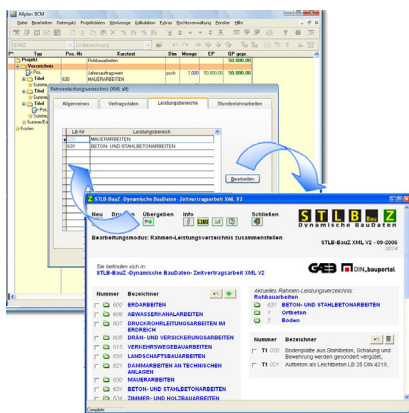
Allplan BCM

Datei Bearbeiten Datenagst Projektdaten Werkzeuge Kalkulation Extras Berichtsverwaltung Fenster Hilfe

| Typ | Pos.-Nr. | Kurztext | Einh. | Menge | EP | GP pos. |
|---|---|---|---|---|---|---|
| Projekt | | Rohbauarbeiten | | | | 50.000,00 |
| Verzeichnis | | | | | | 50.000,00 |
| Pos. | 630 | Jahresauftragswert MAUERARBEITEN | psch | 1.000 | 50.000,00 | 50.000,00 |

Rahmenleistungsverzeichnis (XML-V2)

Allgemeines Vertragsdaten Leistungsbereiche Stundenlohnarbeiten

| LB-Nr | Leistungsbereich |
|---|---|
| 012 | MAUERARBEITEN |
| 031 | BETON- UND STAHLBETONARBEITEN |

Bearbeiten

STLB-BauZ -Dynamische BauDaten - Zeitvertragsarbeit XML V2

Neu Drucken Übergeben Info Schließen

STLB Bau Z
Dynamische BauDaten

Bearbeitungsmodus: Rahmen-Leistungsverzeichnis zusammenstellen

STLB-BauZ XML V2 - 09-2006
2014

Sie befinden sich in
STLB-BauZ -Dynamische BauDaten- Zeitvertragsarbeit XML V2

GAEB DIN, bauportal

Nummer Bezeichner

600 ERDARBEITEN
606 ABWASSERKANALARBEITEN
608 DRUCKROHRLEITUNGSARBEITEN IM ERDREICH
609 DRÄN- UND VERSICKERUNGSARBEITEN
610 VERKEHRSWEGEBAUARBEITEN
620 LANDSCHAFTSBAUARBEITEN
621 DAMMARBEITEN AN TECHNISCHEN ANLAGEN
630 MAUERARBEITEN
631 BETON- UND STAHLBETONARBEITEN
636 ZIMMER- UND HOLZBAUARBEITEN

Aktuelles Rahmen-Leistungsverzeichnis:
Rohbauarbeiten
631 BETON- UND STAHLBETONARBEITEN
1 Ortbeton
2 Boden

Nummer Bezeichner
T1 030 Bodenplatte aus Stahlbeton, Schalung und Bewehrung werden gesondert vergütet.
T1 031 Aufbeton am Leichtbeton LB 25 DIN 4219,

Complete